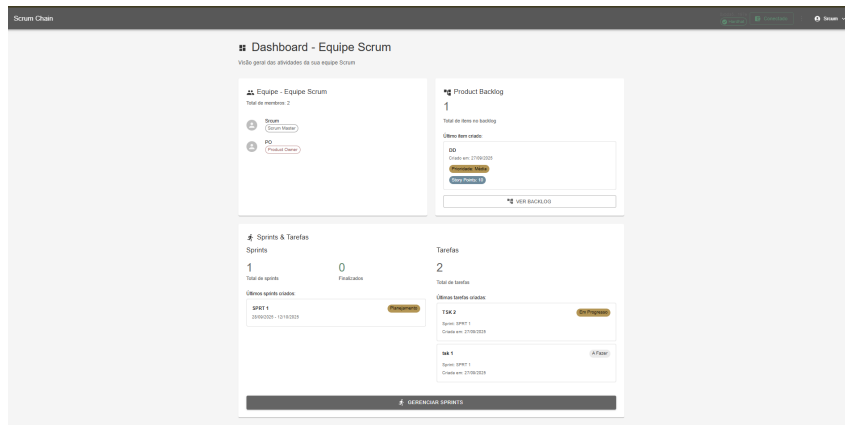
Scrum Chain

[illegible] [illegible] Scrum

Dashboard - Equipe Scrum

Visão geral das atividades da sua equipe Scrum

Equipe - Equipe Scrum

Total de membros: 2

Scrum
Scrum Master

PO
Product Owner

Product Backlog

1

Total de itens no backlog

Último item criado:

DD
Criado em: 27/09/2025
Prioridade: Média
Story Points: 13

VER BACKLOG

Sprints & Tarefas

Sprints

1
Total de sprints

0
Finalizadas

Últimos sprints criados:

SPRT 1
28/09/2025 - 12/10/2025
Planejamento

Tarefas

2
Total de tarefas

Últimas tarefas criadas:

TSK 2
Sprint: SPRT 1
Criada em: 27/09/2025
Em Progresso

tsk 1
Sprint: SPRT 1
Criada em: 27/09/2025
A Fazer

GERENCIAR SPRINTS